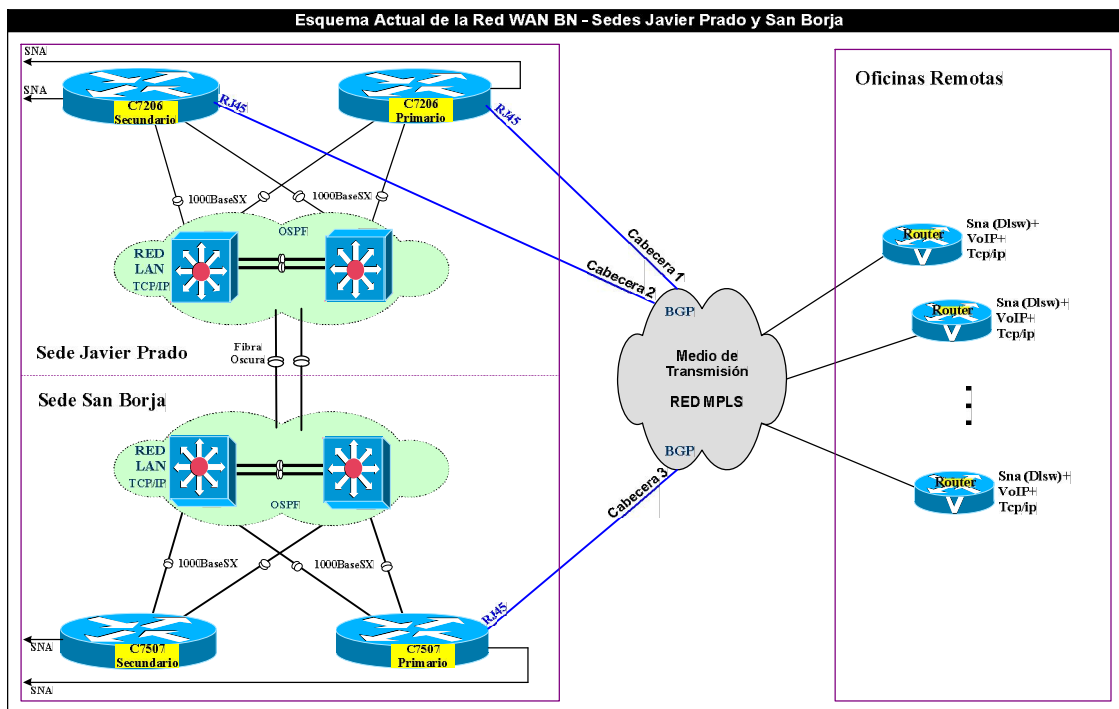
Esquema Actual de la Red WAN BN - Sedes Javier Prado y San Borja

SNA
SNA
C7206 Secundario
RJ45
C7206 Primario
RJ45
1000BaseSX
1000BaseSX
OSPF
RED LAN TCP/IP
Fibra Oscura
Sede Javier Prado
Sede San Borja
RED LAN TCP/IP
OSPF
1000BaseSX
1000BaseSX
C7507 Secundario
C7507 Primario
RJ45
SNA
SNA

Cabecera 1
Cabecera 2
BGP
Medio de Transmisión
RED MPLS
BGP
Cabecera 3

Oficinas Remotas
Router
Sna (Dlsw)+ VoIP+ Tcp/ip
Router
Sna (Dlsw)+ VoIP+ Tcp/ip
Router
Sna (Dlsw)+ VoIP+ Tcp/ip